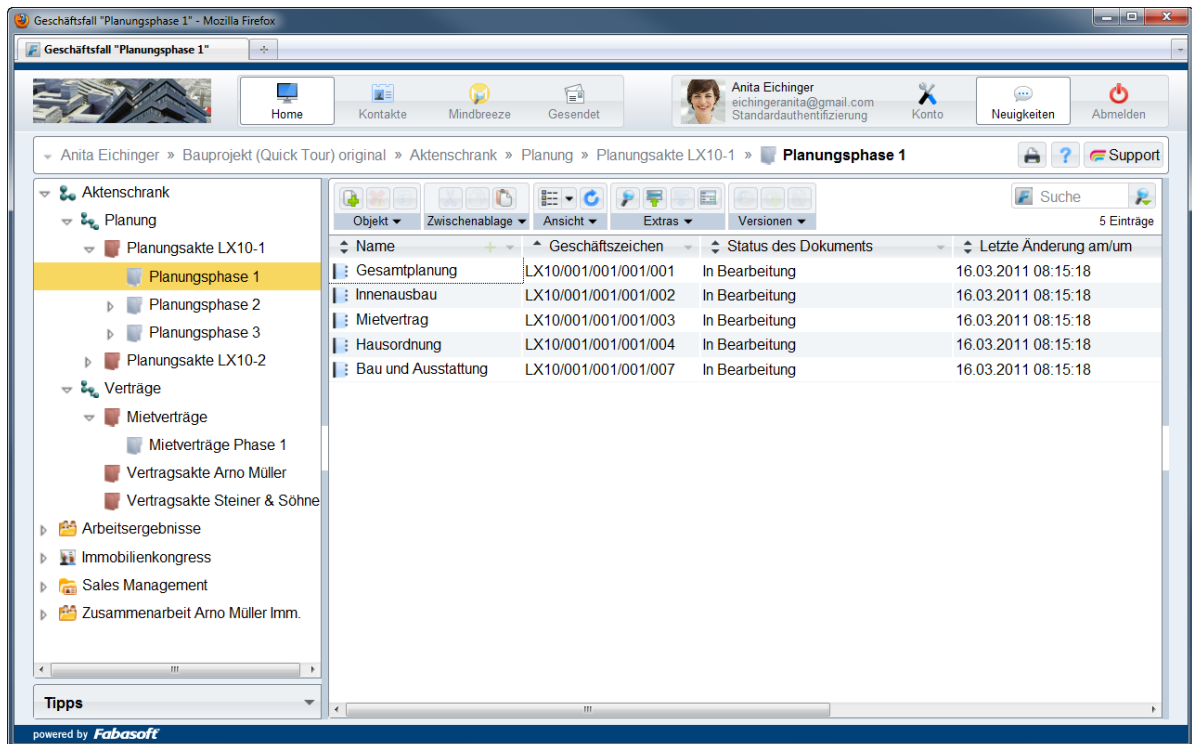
Geschäftsfall "Planungsphase 1" - Mozilla Firefox

Geschäftsfall "Planungsphase 1"

Home Kontakte Mindbreeze Gesendet

Anita Eichinger
eichingeranita@gmail.com
Standardauthentifizierung

Konto Neuigkeiten Abmelden

Anita Eichinger » Bauprojekt (Quick Tour) original » Aktenschrank » Planung » Planungsakte LX10-1 » Planungsphase 1

Support

Aktenschrank
Planung
Planungsakte LX10-1
Planungsphase 1
Planungsphase 2
Planungsphase 3
Planungsakte LX10-2
Verträge
Mietverträge
Mietverträge Phase 1
Vertragsakte Arno Müller
Vertragsakte Steiner & Söhne
Arbeitsergebnisse
Immobilienkongress
Sales Management
Zusammenarbeit Arno Müller Imm.

Tipps

Objekt Zwischenablage Ansicht Extras Versionen

Suche

5 Einträge

| Name | Geschäftszeichen | Status des Dokuments | Letzte Änderung am/um |
|---|---|---|---|
| Gesamtplanung | LX10/001/001/001/001 | In Bearbeitung | 16.03.2011 08:15:18 |
| Innenausbau | LX10/001/001/001/002 | In Bearbeitung | 16.03.2011 08:15:18 |
| Mietvertrag | LX10/001/001/001/003 | In Bearbeitung | 16.03.2011 08:15:18 |
| Hausordnung | LX10/001/001/001/004 | In Bearbeitung | 16.03.2011 08:15:18 |
| Bau und Ausstattung | LX10/001/001/001/007 | In Bearbeitung | 16.03.2011 08:15:18 |

powered by Fabasoft